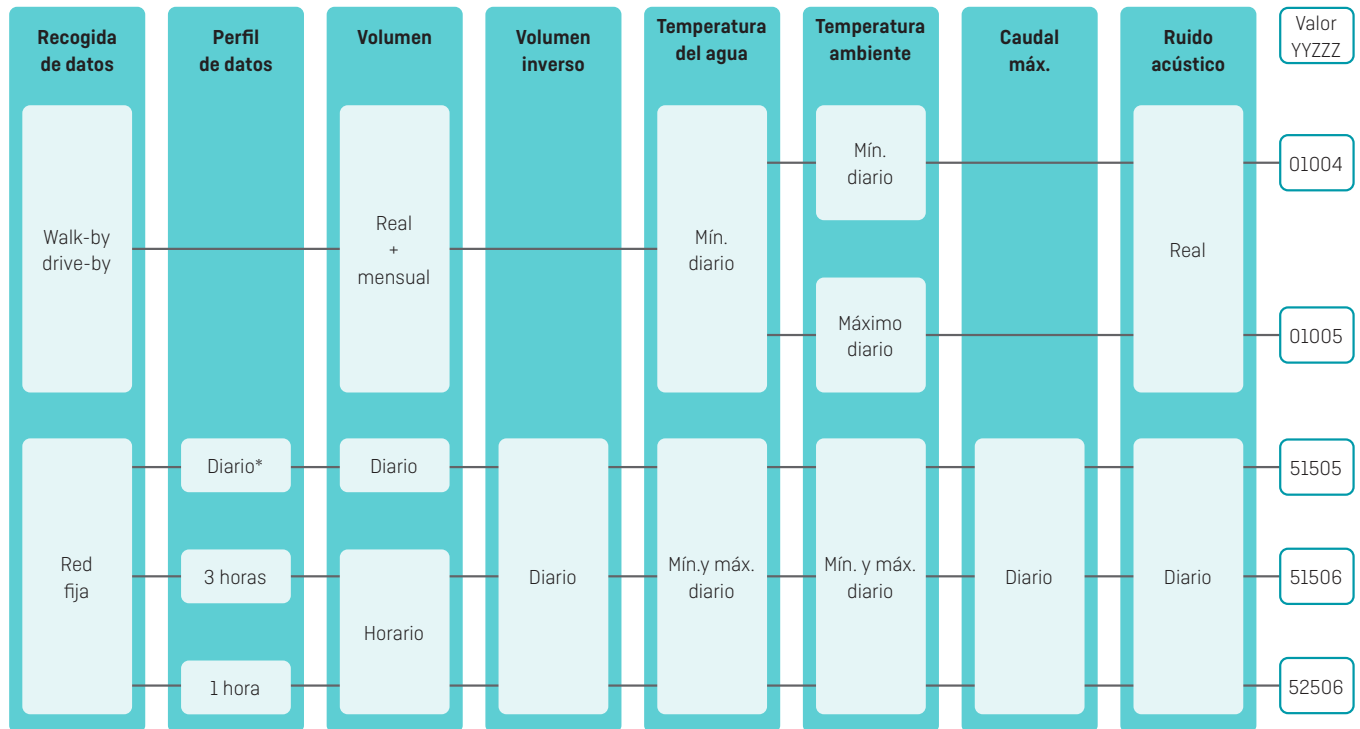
| Recogida de datos | Perfil de datos | Volumen | Volumen inverso | Temperatura del agua | Temperatura ambiente | Caudal máx. | Ruido acústico | Valor YYZZZ |
|---|---|---|---|---|---|---|---|---|
| Walk-by drive-by | | Real + mensual | | Mín. diario | Mín. diario | | Real | 01004 |
| | | | | | Máximo diario | | | 01005 |
| Red fija | Diario* | Diario | Diario | Mín.y máx. diario | Mín. y máx. diario | Diario | Diario | 51505 |
| | 3 horas | Horario | | | | | | 51506 |
| | 1 hora | | | | | | | 52506 |